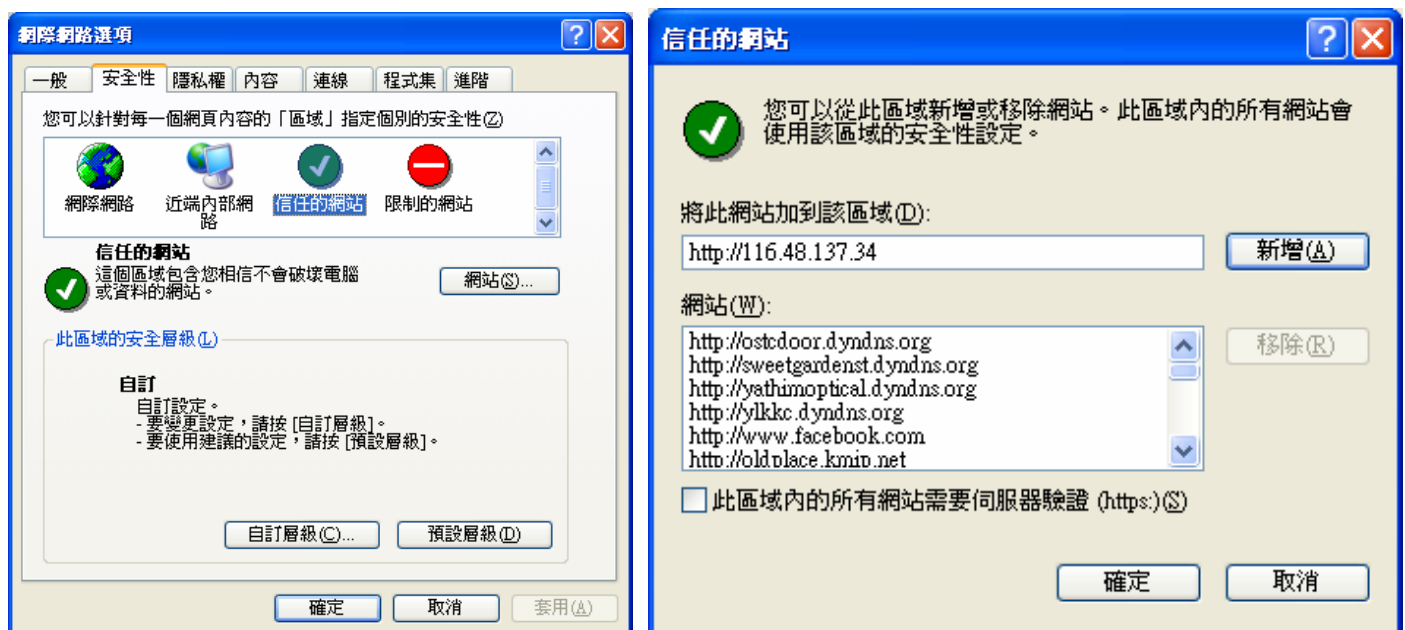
網際網路選項

一般 安全性 隱私權 內容 連線 程式集 進階

您可以針對每一個網頁內容的「區域」指定個別的安全性(Z)

網際網路 近端內部網路 信任的網站 限制的網站

信任的網站
這個區域包含您相信不會破壞電腦或資料的網站。

網站(S)...

此區域的安全層級(L)

自訂
自訂設定。
- 要變更設定，請按 [自訂層級]。
- 要使用建議的設定，請按 [預設層級]。

自訂層級(C)... 預設層級(D)

確定 取消 套用(A)

信任的網站

您可以從此區域新增或移除網站。此區域內的所有網站會使用該區域的安全性設定。

將此網站加到該區域(D):

http://116.48.137.34

新增(A)

網站(W):

http://ostcdoor.dyndns.org
http://sweetgardenst.dyndns.org
http://yathimoptical.dyndns.org
http://ylkkc.dyndns.org
http://www.facebook.com
http://oldplace.kmip.net

移除(R)

此區域內的所有網站需要伺服器驗證 (https:)(S)

確定 取消